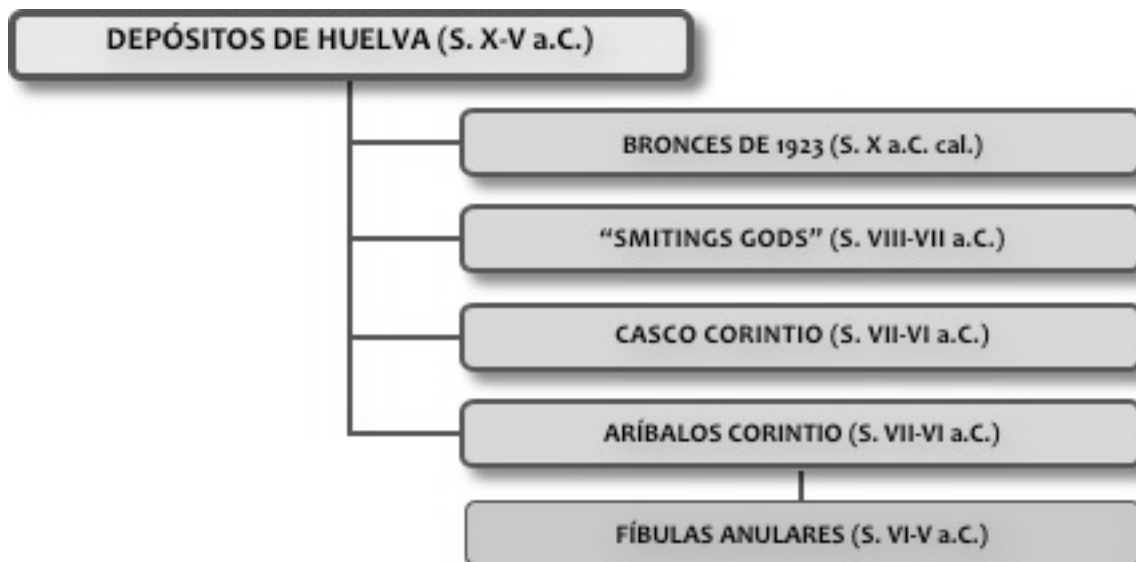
DEPÓSITOS DE HUELVA (S. X-V a.C.)

BRONCES DE 1923 (S. X a.C. cal.)

"SMITINGS GODS" (S. VIII-VII a.C.)

CASCO CORINTIO (S. VII-VI a.C.)

ARÍBALOS CORINTIO (S. VII-VI a.C.)

FÍBULAS ANULARES (S. VI-V a.C.)